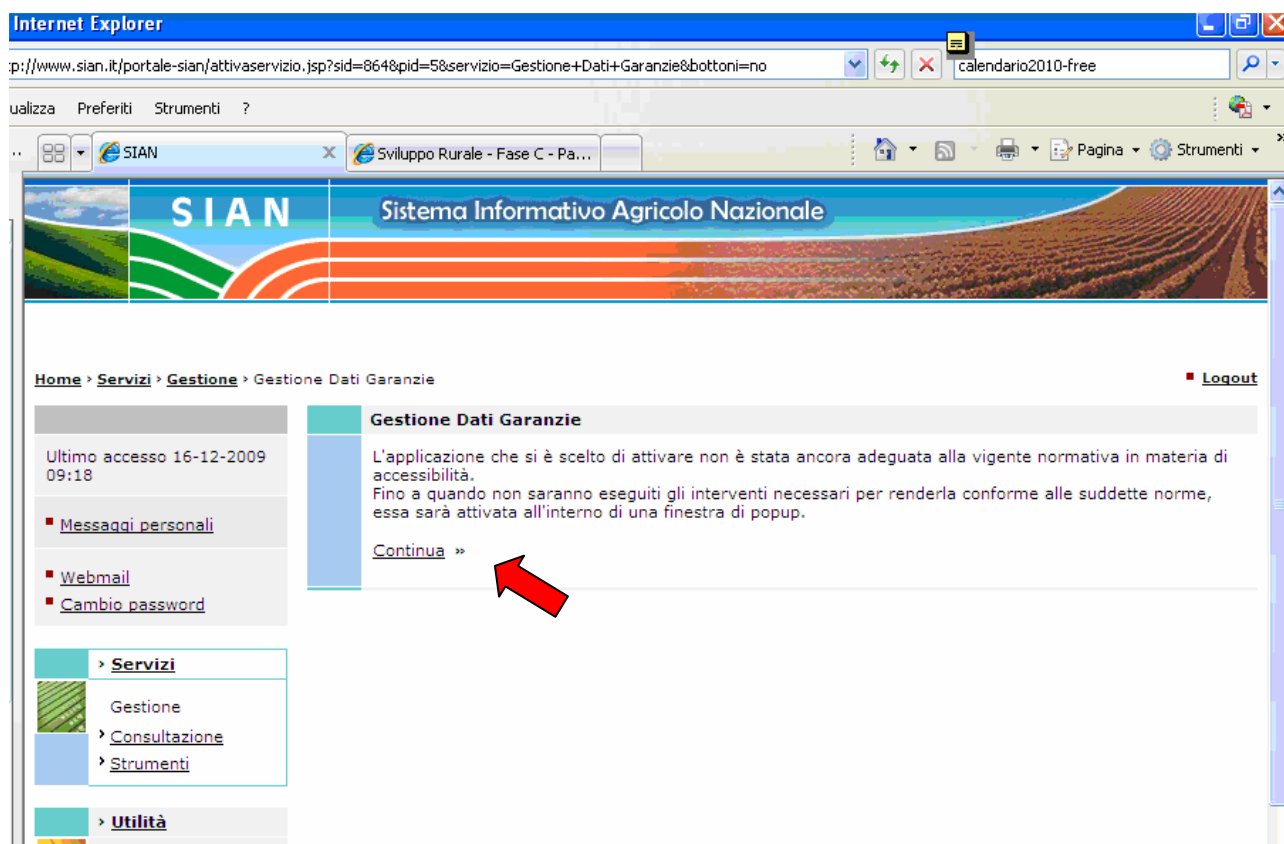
Internet Explorer

p://www.sian.it/portale-sian/attivaservizio.jsp?sid=864&pid=5&servizio=Gestione+Dati+Garanzie&bottoni=no

calendario2010-free

ualizza Preferiti Strumenti ?

SIAN

Sviluppo Rurale - Fase C - Pa...

Pagina Strumenti

SIAN Sistema Informativo Agricolo Nazionale

Home › Servizi › Gestione › Gestione Dati Garanzie

Logout

Ultimo accesso 16-12-2009 09:18

Messaggi personali

Webmail

Cambio password

› Servizi

Gestione

› Consultazione

› Strumenti

› Utilità

Gestione Dati Garanzie

L'applicazione che si è scelto di attivare non è stata ancora adeguata alla vigente normativa in materia di accessibilità.
Fino a quando non saranno eseguiti gli interventi necessari per renderla conforme alle suddette norme, essa sarà attivata all'interno di una finestra di popup.

Continua »